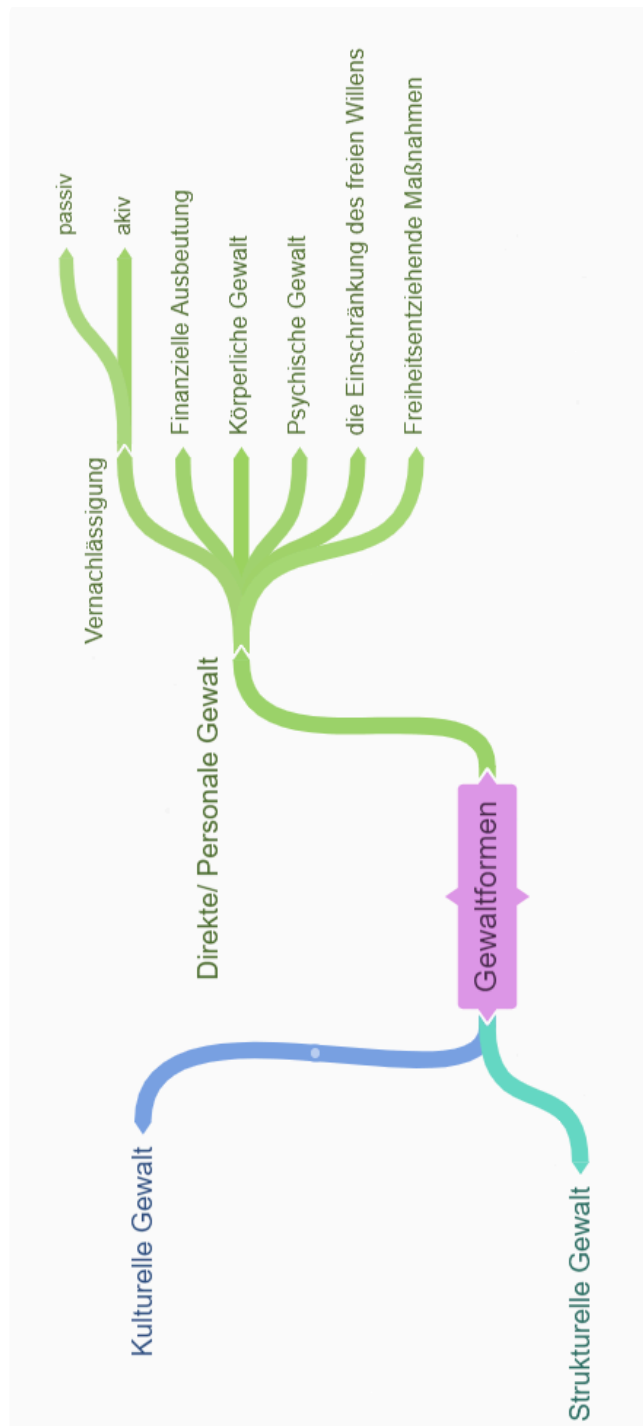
Gewaltformen

Direkte/ Personale Gewalt

Vernachlässigung

passiv

akiv

Finanzielle Ausbeutung

Körperliche Gewalt

Psychische Gewalt

die Einschränkung des freien Willens

Freiheitsentziehende Maßnahmen

Kulturelle Gewalt

Strukturelle Gewalt